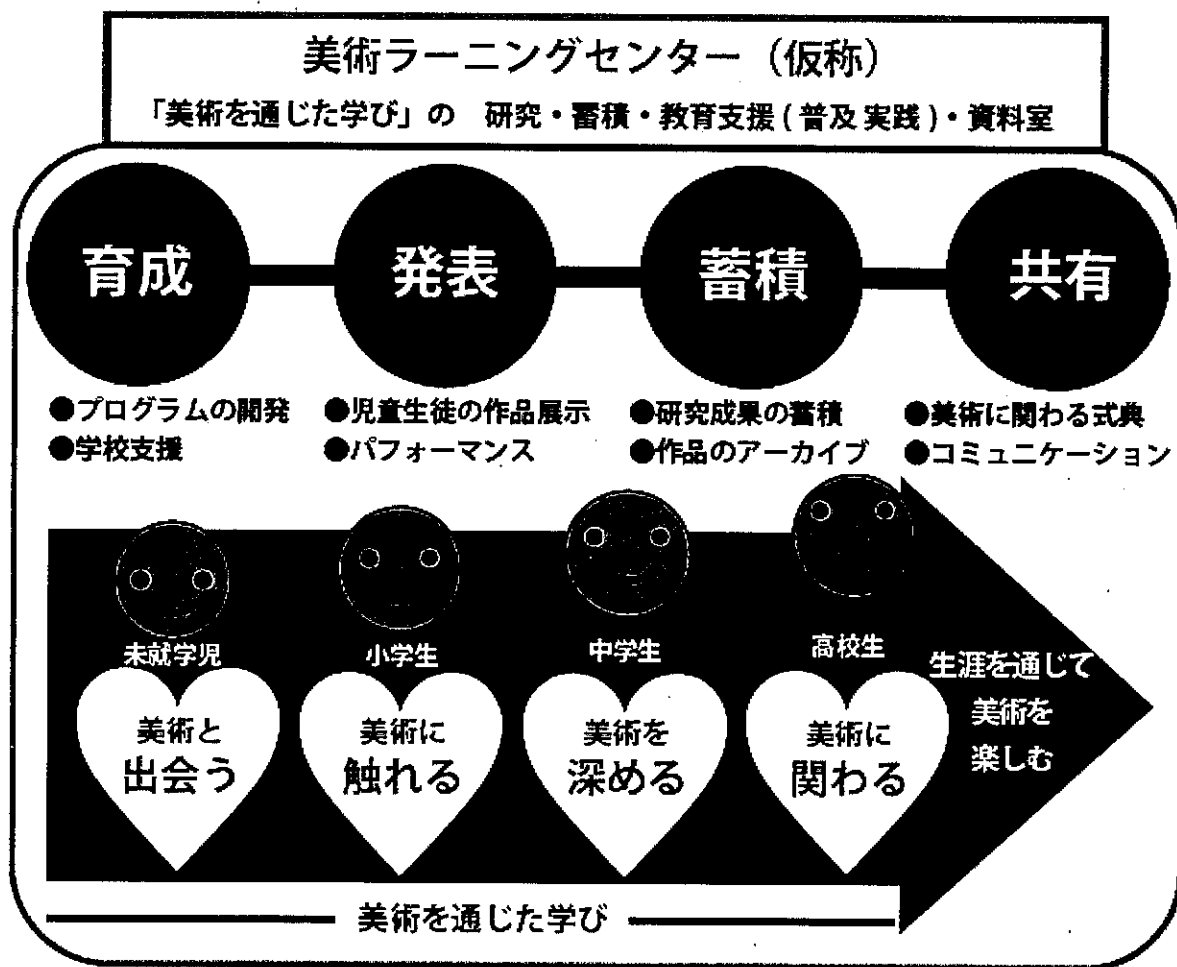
美術ラーニングセンター（仮称）

「美術を通じた学び」の　研究・蓄積・教育支援（普及実践）・資料室

育成

発表

蓄積

共有

●プログラムの開発
●学校支援

●児童生徒の作品展示
●パフォーマンス

●研究成果の蓄積
●作品のアーカイブ

●美術に関わる式典
●コミュニケーション

未就学児
美術と出会う

小学生
美術に触れる

中学生
美術を深める

高校生
美術に関わる

生涯を通じて美術を楽しむ

美術を通じた学び